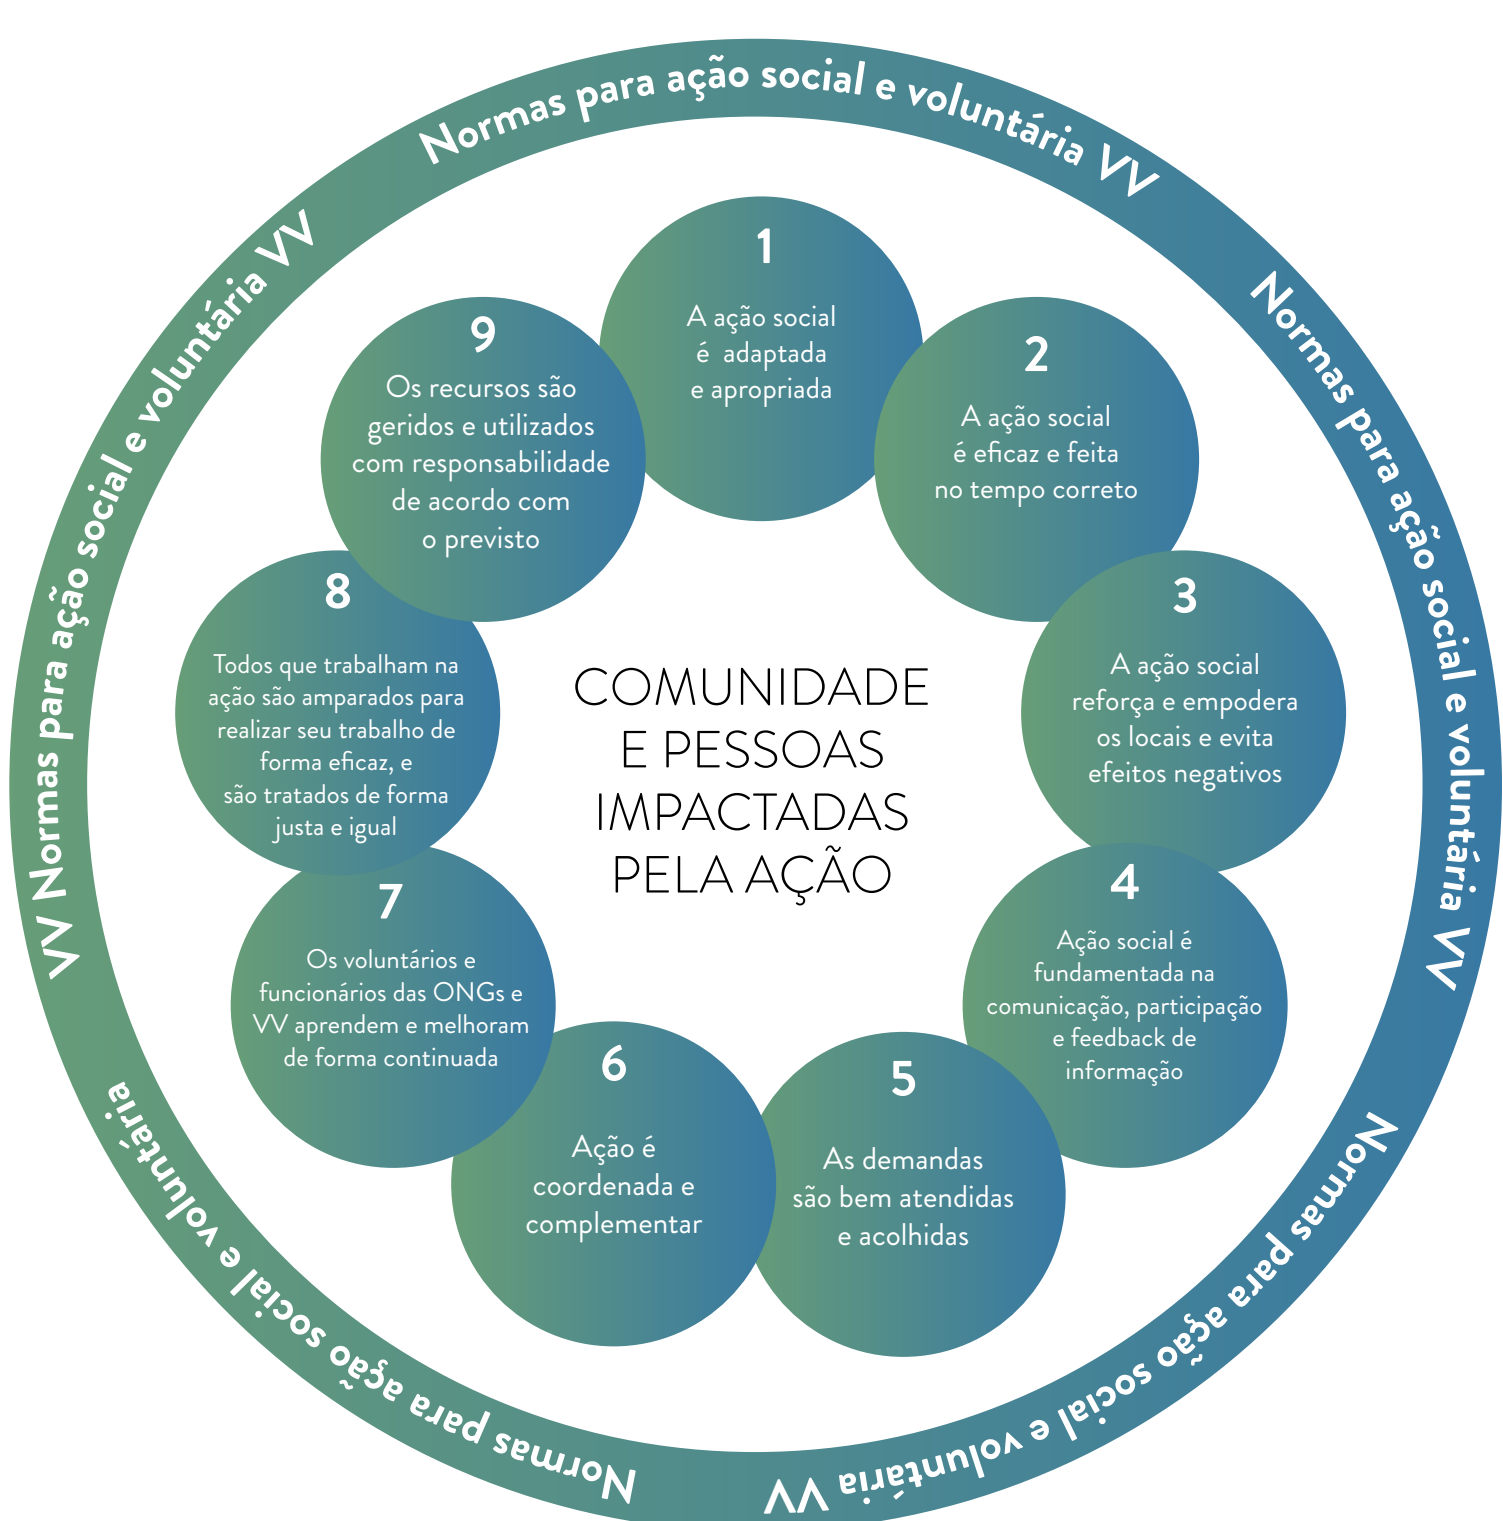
Normas para ação social e voluntária VV

Normas para ação social e voluntária VV

Normas para ação social e voluntária VV

Normas para ação social e voluntária

VV Normas para ação social e voluntária VV

1
A ação social é adaptada e apropriada

2
A ação social é eficaz e feita no tempo correto

3
A ação social reforça e empodera os locais e evita efeitos negativos

4
Ação social é fundamentada na comunicação, participação e feedback de informação

5
As demandas são bem atendidas e acolhidas

6
Ação é coordenada e complementar

7
Os voluntários e funcionários das ONGs e VV aprendem e melhoram de forma continuada

8
Todos que trabalham na ação são amparados para realizar seu trabalho de forma eficaz, e são tratados de forma justa e igual

9
Os recursos são geridos e utilizados com responsabilidade de acordo com o previsto

COMUNIDADE E PESSOAS IMPACTADAS PELA AÇÃO